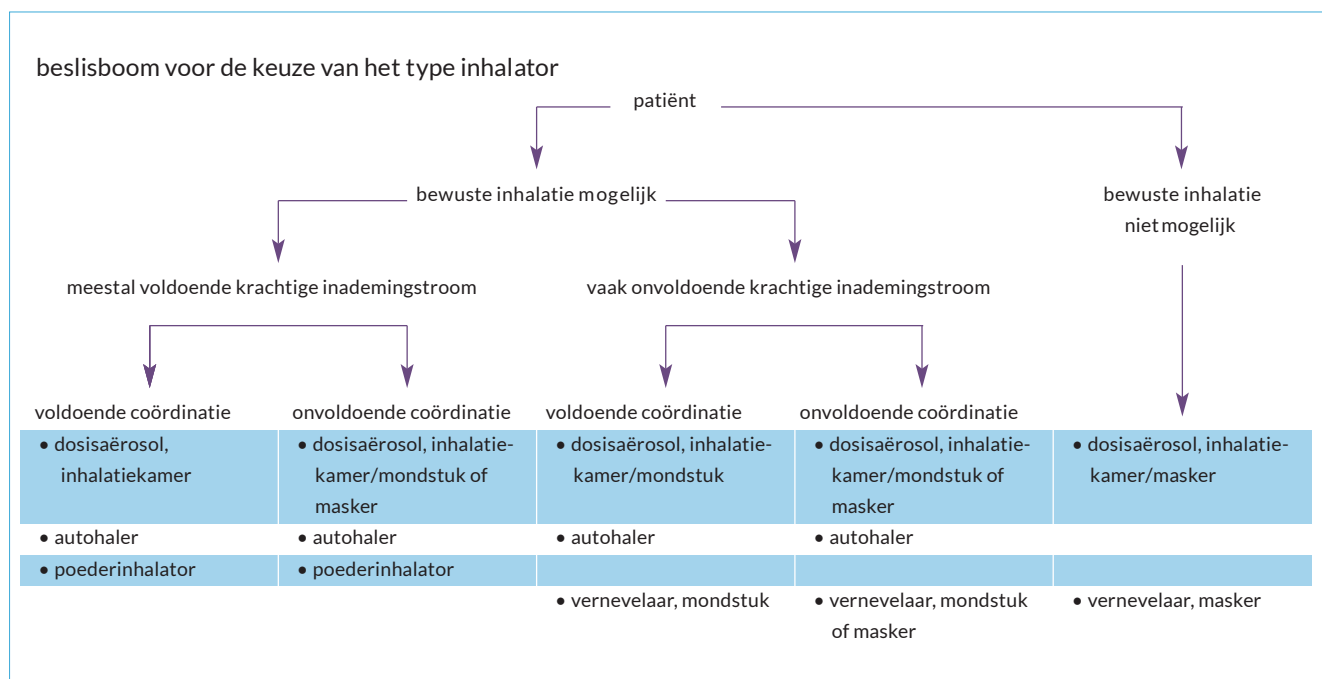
beslisboom voor de keuze van het type inhalator

patiënt

bewuste inhalatie mogelijk

bewuste inhalatie niet mogelijk

meestal voldoende krachtige inademingstroom

vaak onvoldoende krachtige inademingstroom

| voldoende coördinatie | onvoldoende coördinatie | voldoende coördinatie | onvoldoende coördinatie | |
|---|---|---|---|---|
| • dosisaërosol, inhalatiekamer | • dosisaërosol, inhalatiekamer/mondstuk of masker | • dosisaërosol, inhalatiekamer/mondstuk | • dosisaërosol, inhalatiekamer/mondstuk of masker | • dosisaërosol, inhalatiekamer/masker |
| • autohaler | • autohaler | • autohaler | • autohaler | |
| • poederinhalator | • poederinhalator | | | |
| | | • vernevelaar, mondstuk | • vernevelaar, mondstuk of masker | • vernevelaar, masker |